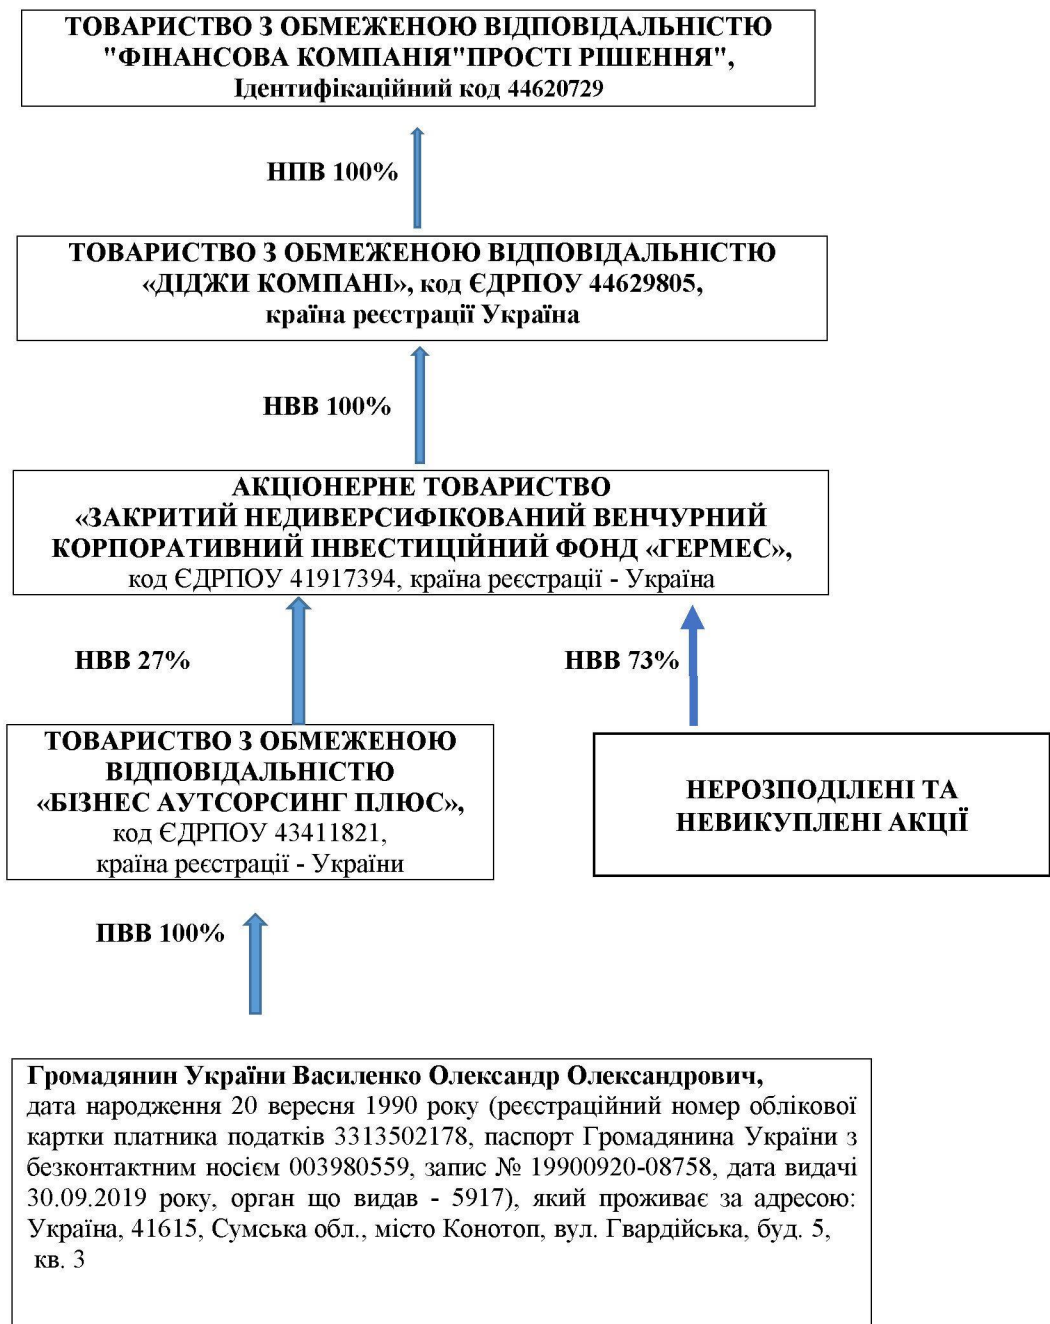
ТОВАРИСТВО З ОБМЕЖЕНОЮ ВІДПОВІДАЛЬНІСТЮ "ФІНАНСОВА КОМПАНІЯ"ПРОСТІ РІШЕННЯ", Ідентифікаційний код 44620729

НПВ 100%

ТОВАРИСТВО З ОБМЕЖЕНОЮ ВІДПОВІДАЛЬНІСТЮ «ДІДЖИ КОМПАНІ», код ЄДРПОУ 44629805, країна реєстрації Україна

НВВ 100%

АКЦІОНЕРНЕ ТОВАРИСТВО «ЗАКРИТИЙ НЕДИВЕРСИФІКОВАНИЙ ВЕНЧУРНИЙ КОРПОРАТИВНИЙ ІНВЕСТИЦІЙНИЙ ФОНД «ГЕРМЕС», код ЄДРПОУ 41917394, країна реєстрації - Україна

НВВ 27%

НВВ 73%

ТОВАРИСТВО З ОБМЕЖЕНОЮ ВІДПОВІДАЛЬНІСТЮ «БІЗНЕС АУТСОРСИНГ ПЛЮС», код ЄДРПОУ 43411821, країна реєстрації - України

НЕРОЗПОДІЛЕНІ ТА НЕВИКУПЛЕНІ АКЦІЇ

ПВВ 100%

Громадянин України Василенко Олександр Олександрович, дата народження 20 вересня 1990 року (реєстраційний номер облікової картки платника податків 3313502178, паспорт Громадянина України з безконтактним носієм 003980559, запис № 19900920-08758, дата видачі 30.09.2019 року, орган що видав - 5917), який проживає за адресою: Україна, 41615, Сумська обл., місто Конотоп, вул. Гвардійська, буд. 5, кв. 3